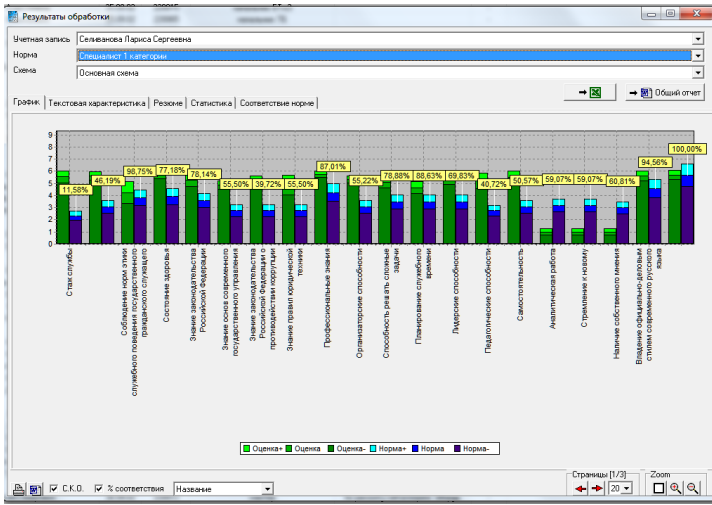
Результаты обработки

Учетная запись: Селиванова Лариса Сергеевна
Норма: Специалист 1 категории
Схема: Основная схема

График | Текстовая характеристика | Резюме | Статистика | Соответствие норме

Общий отчет

9
8
7
6
5
4
3
2
1
0

11,58%
46,19%
98,75%
77,18%
78,14%
55,50%
39,72%
55,50%
87,01%
55,22%
78,88%
88,63%
69,83%
40,72%
50,57%
59,07%
59,07%
60,81%
94,56%
100,00%

Стаж службы
Соблюдение норм этики служебного поведения государственного гражданского служащего
Состояние здоровья
Знание законодательства Российской Федерации
Знание основ современного государственного управления
Знание законодательства Российской Федерации о противодействии коррупции
Знание правил юридической техники
Профессиональные знания
Организаторские способности
Способность решать сложные задачи
Планирование служебного времени
Лидерские способности
Педагогические способности
Самостоятельность
Аналитическая работа
Стремление к новому
Наличие собственного мнения
Владение официально-деловым стилем современного русского языка

Оценка+ | Оценка | Оценка- | Норма+ | Норма | Норма-

С.К.О. | % соответствия | Название

Страницы [1/3]
20
Zoom